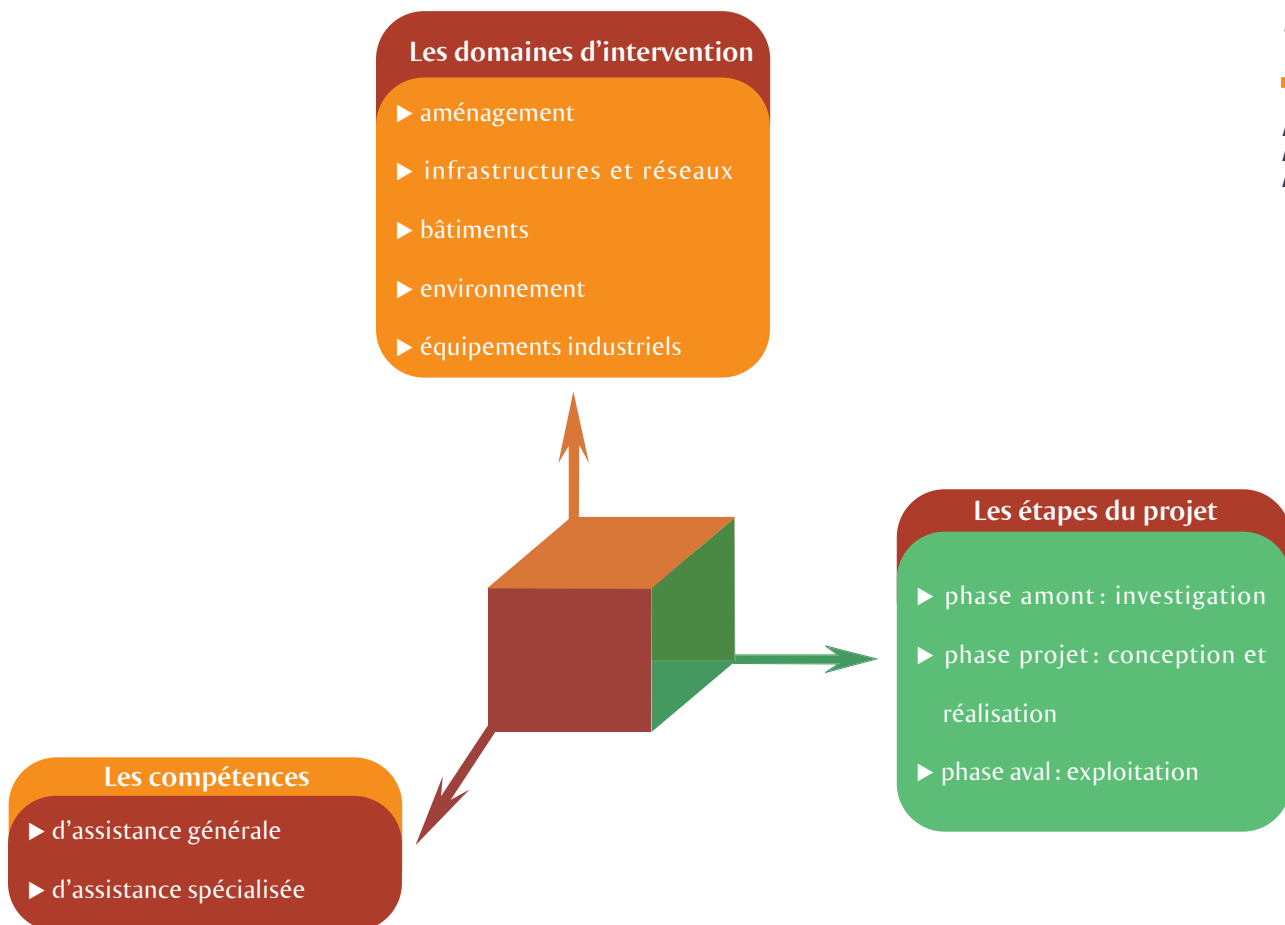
Les domaines d'intervention

▶ aménagement

▶ infrastructures et réseaux

▶ bâtiments

▶ environnement

▶ équipements industriels

Les étapes du projet

▶ phase amont : investigation

▶ phase projet : conception et réalisation

▶ phase aval : exploitation

Les compétences

▶ d'assistance générale

▶ d'assistance spécialisée